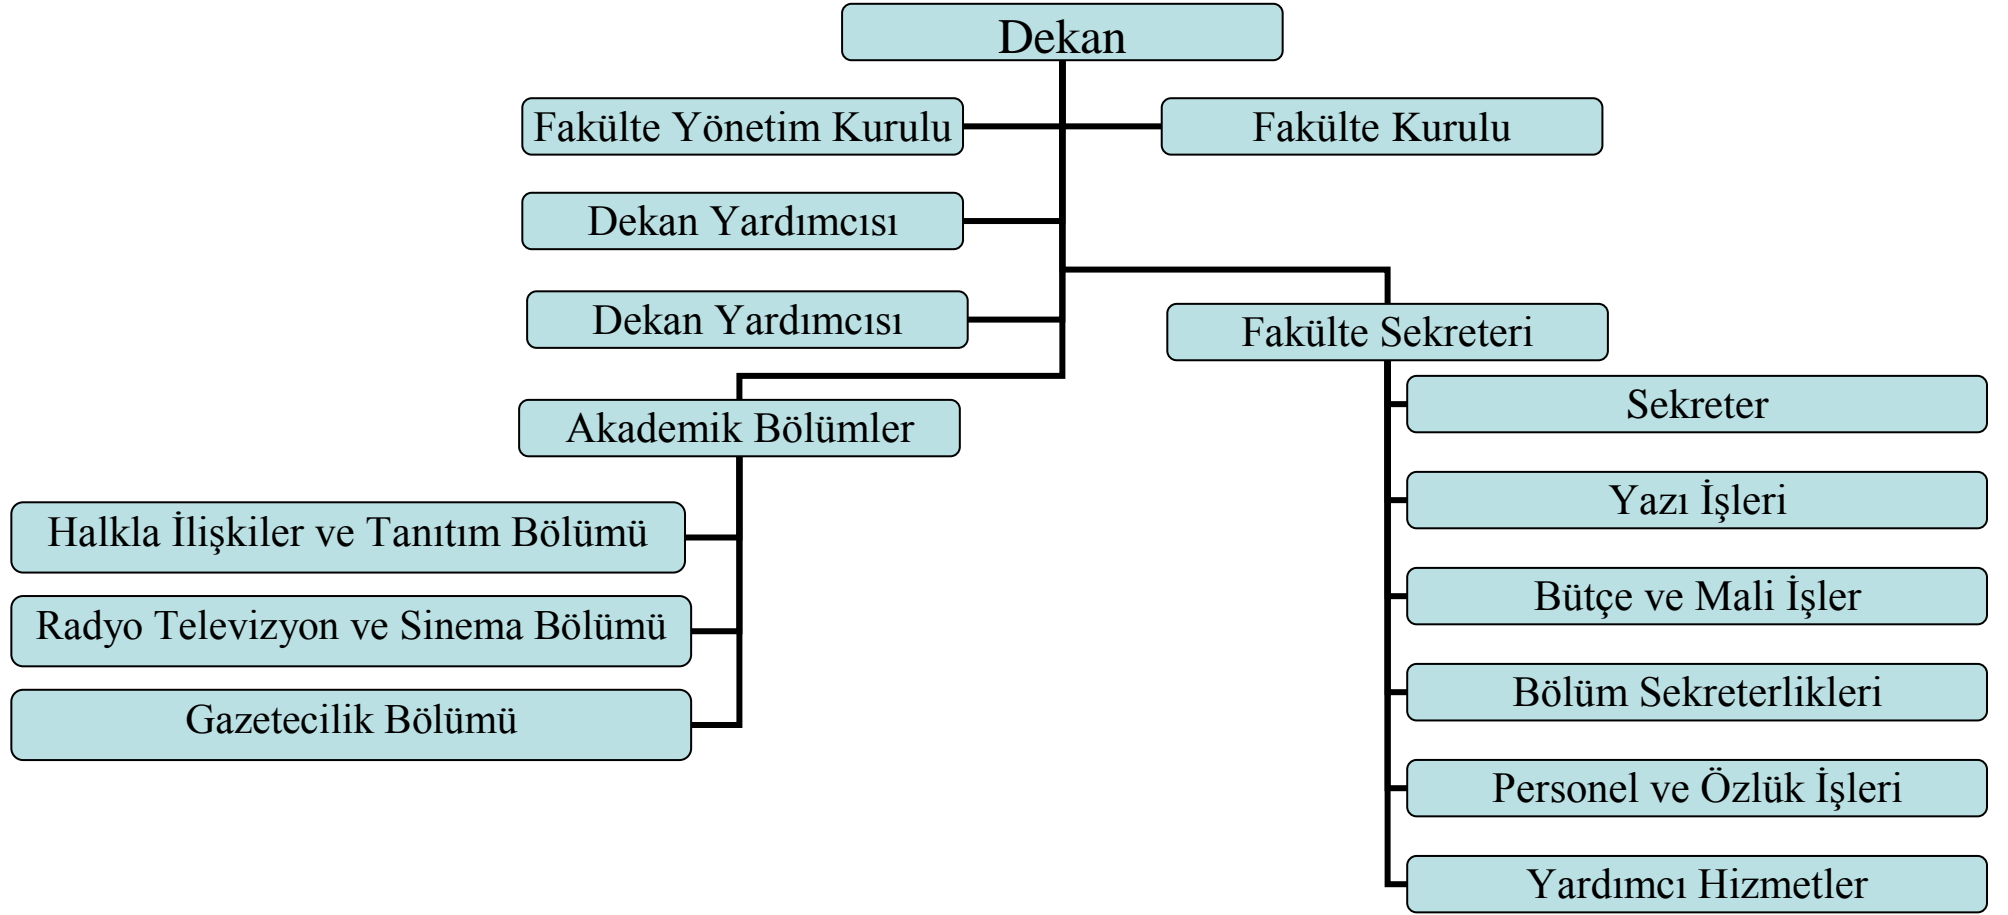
Dekan

Fakülte Yönetim Kurulu

Fakülte Kurulu

Dekan Yardımcısı

Dekan Yardımcısı

Fakülte Sekreteri

Akademik Bölümler

Halkla İlişkiler ve Tanıtım Bölümü

Radyo Televizyon ve Sinema Bölümü

Gazetecilik Bölümü

Sekreter

Yazı İşleri

Bütçe ve Mali İşler

Bölüm Sekreterlikleri

Personel ve Özlük İşleri

Yardımcı Hizmetler